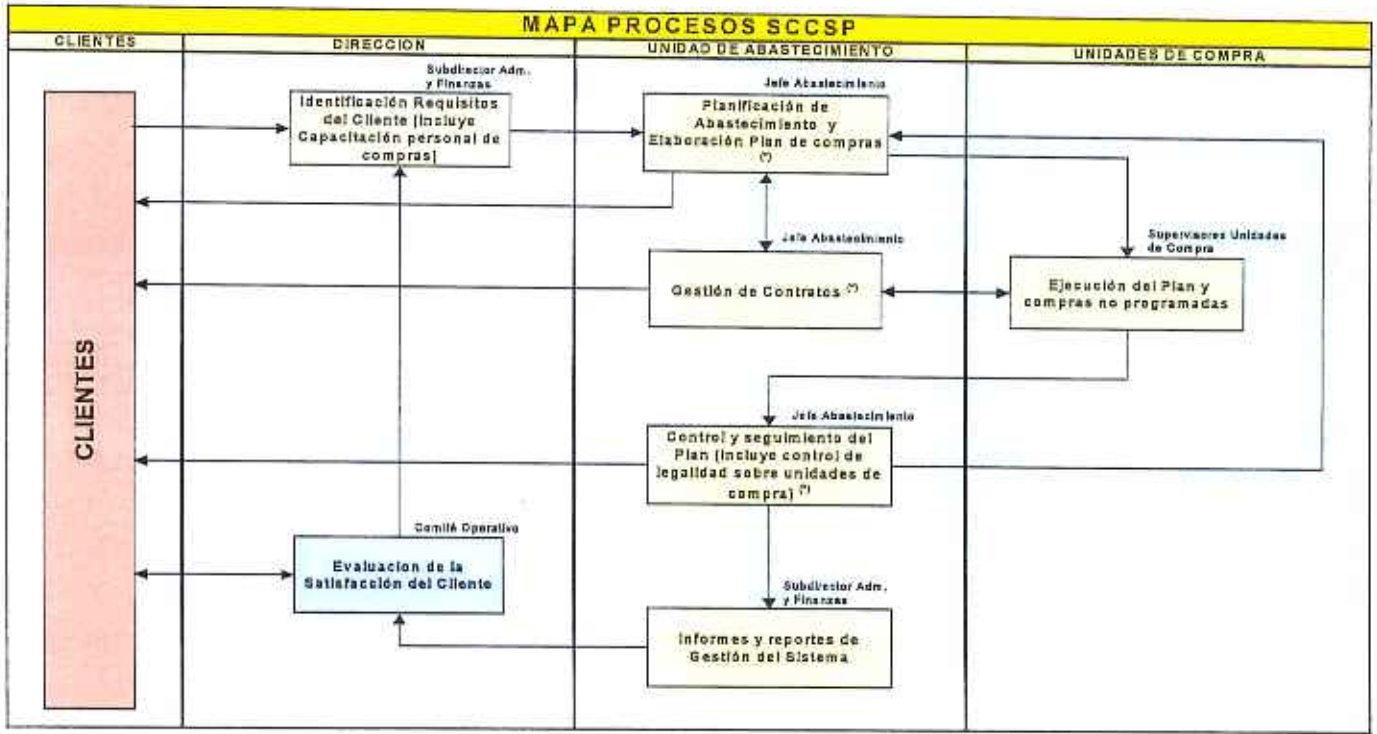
MAPA PROCESOS SCCSP

CLIENTES

DIRECCION

UNIDAD DE ABASTECIMIENTO

UNIDADES DE COMPRA

CLIENTES

Subdirector Adm. y Finanzas

Identificación Requisitos del Cliente (Incluye Capacitación personal de compras)

Jefe Abastecimiento

Planificación de Abastecimiento y Elaboración Plan de compras (*)

Jefe Abastecimiento

Gestión de Contratos (*)

Supervisores Unidades de Compra

Ejecución del Plan y compras no programadas

Jefe Abastecimiento

Control y seguimiento del Plan (incluye control de legalidad sobre unidades de compra) (*)

Comité Operativo

Evaluacion de la Satisfacción del Cliente

Subdirector Adm. y Finanzas

Informes y reportes de Gestión del Sistema